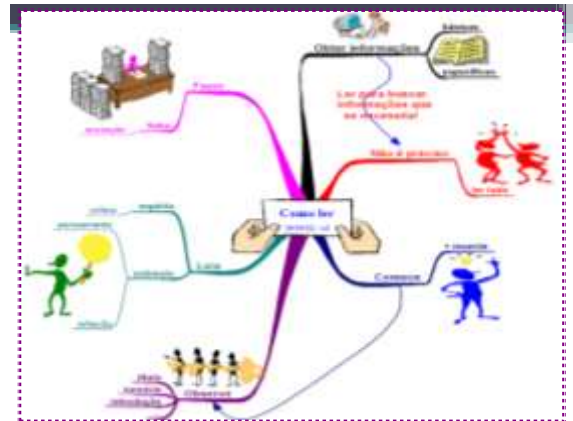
Obter informações

básicos

específicos

Ler para buscar informações que se necessita!

Não é preciso

ler tudo

Conectar

+ reuniões

Como ler

Fazer

notas

anotações

Ler

reflexão

ideias

reflexão

Observar

título

capítulo

introdução